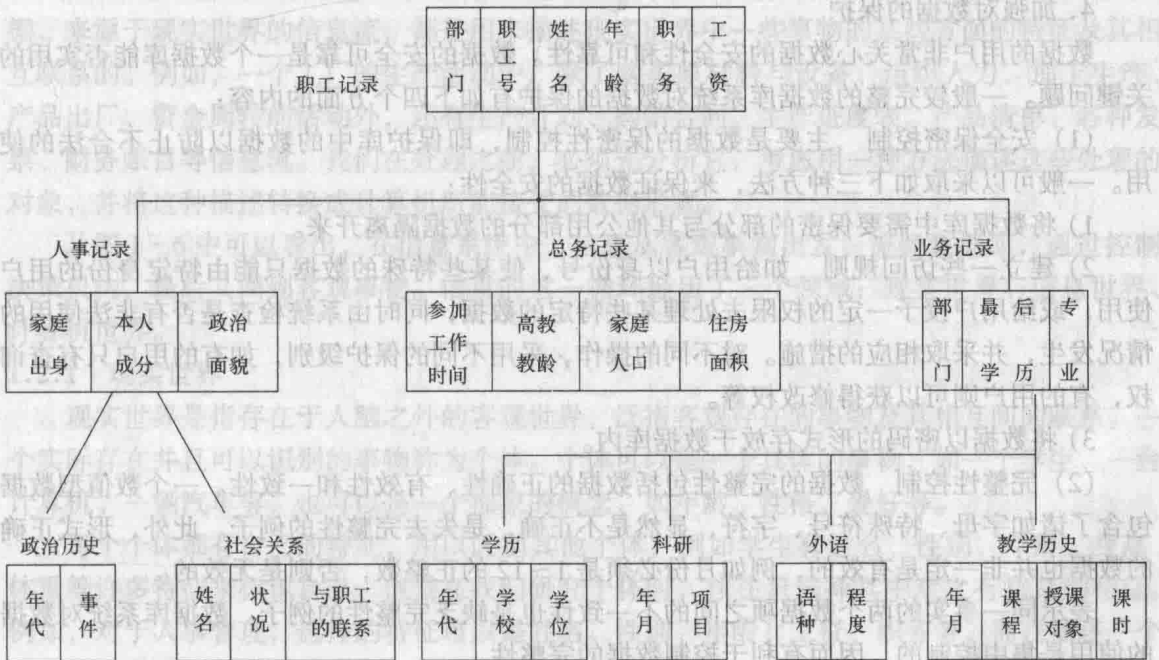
职工记录

| 部门 | 职工号 | 姓名 | 年龄 | 职务 | 工资 |
|---|---|---|---|---|---|

人事记录

| 家庭出身 | 本人成分 | 政治面貌 |
|---|---|---|

总务记录

| 参加工作时间 | 高教教龄 | 家庭人口 | 住房面积 |
|---|---|---|---|

业务记录

| 部门 | 最后学历 | 专业 |
|---|---|---|

政治历史

| 年代 | 事件 |
|---|---|

社会关系

| 姓名 | 状况 | 与职工的联系 |
|---|---|---|

学历

| 年代 | 学校 | 学位 |
|---|---|---|

科研

| 年月 | 项目 |
|---|---|

外语

| 语种 | 程度 |
|---|---|

教学历史

| 年月 | 课程 | 授课对象 | 课时 |
|---|---|---|---|